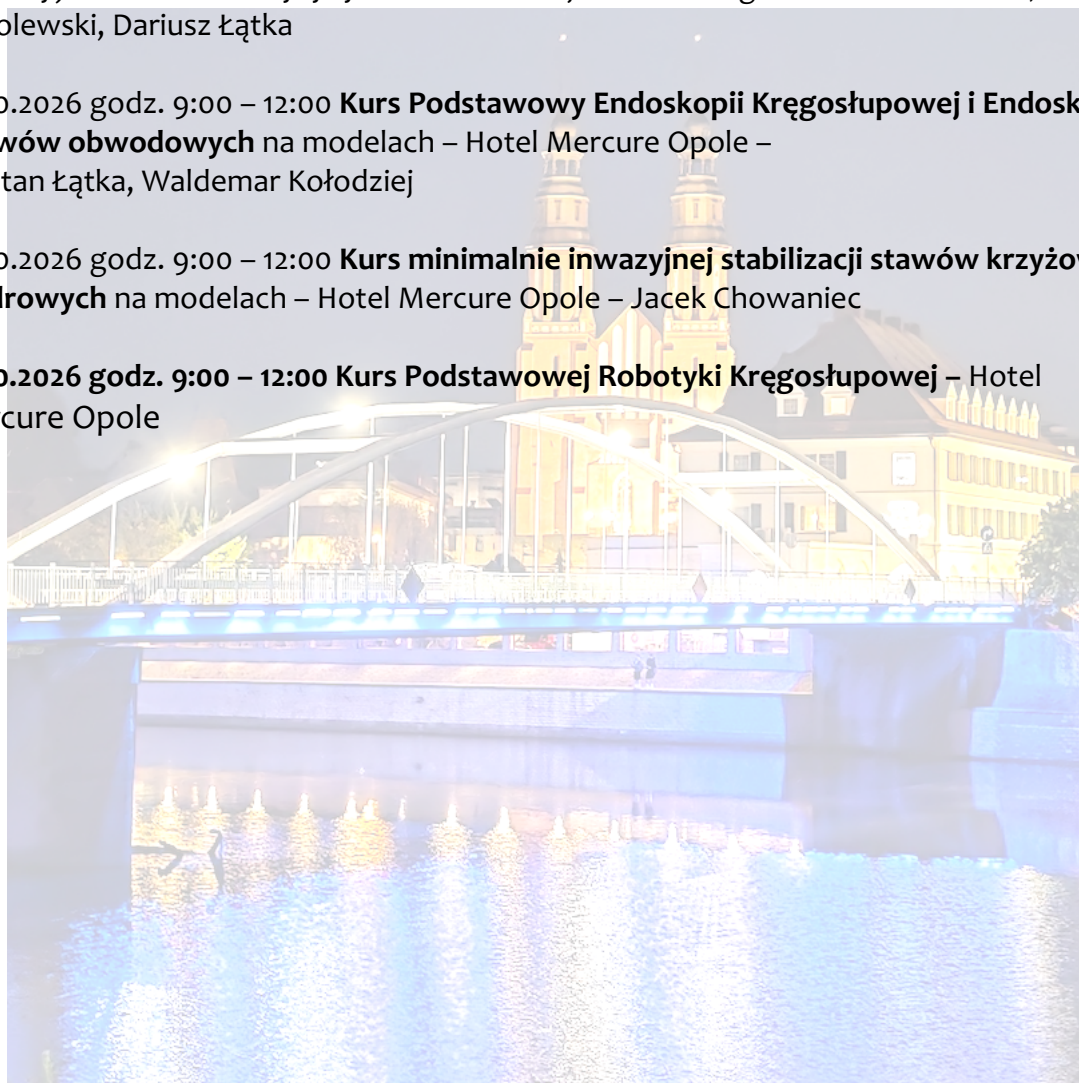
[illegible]olewski, Dariusz Łątka

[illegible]0.2026 godz. 9:00 – 12:00 **Kurs Podstawowy Endoskopii Kręgosłupowej i Endosk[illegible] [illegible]wów obwodowych** na modelach – Hotel Mercure Opole – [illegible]tan Łątka, Waldemar Kołodziej

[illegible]0.2026 godz. 9:00 – 12:00 **Kurs minimalnie inwazyjnej stabilizacji stawów krzyżow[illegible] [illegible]drowych** na modelach – Hotel Mercure Opole – Jacek Chowaniec

**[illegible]0.2026 godz. 9:00 – 12:00 Kurs Podstawowej Robotyki Kręgosłupowej –** Hotel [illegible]rcure Opole